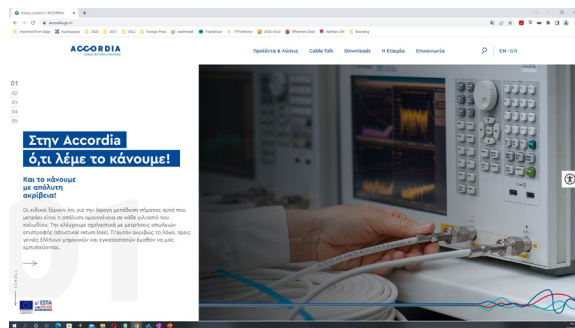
Αρχική σελίδα | ACCORDIA
accordia.gr/el/

ACCORDIA

Προϊόντα & Λύσεις   Cable Talk   Downloads   Η Εταιρία   Επικοινωνία   EN | GR

01
02
03
04
05

Στην Accordia
ό,τι λέμε το κάνουμε!

Και το κάνουμε
με απόλυτη
ακρίβεια!

Οι ειδικοί ξέρουν ότι για την άψογη μετάδοση σήματος αυτό που μετράει είναι η απόλυτη ομοιογένεια σε κάθε μήκος του καλωδίου. Την ελέγχουμε σχολαστικά με μετρήσεις απωλειών επιστροφής (structural return loss). Γι' αυτό ακριβώς το λόγο, τρεις γενιές Ελλήνων μηχανικών και εγκαταστατών έμαθαν να μας εμπιστεύονται.

ΕΣΠΑ